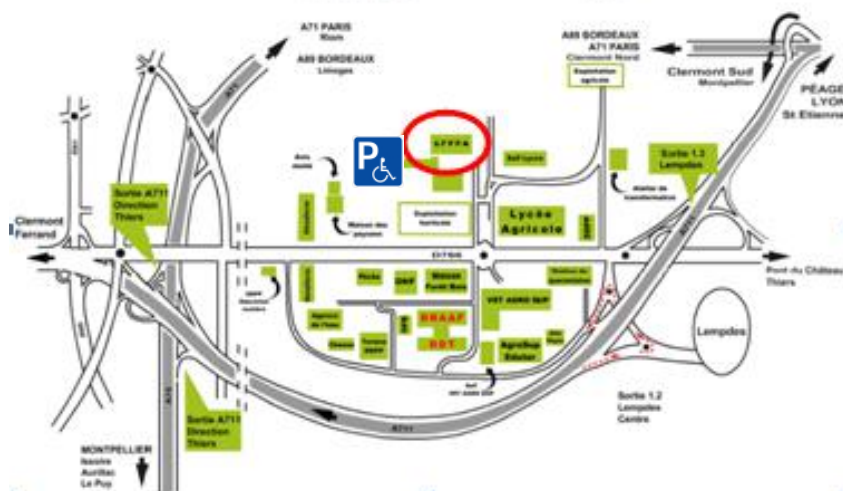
A71 PARIS
Riom

A89 BORDEAUX
Limoges

A89 BORDEAUX
A71 PARIS
Clermont Nord

Exploitation agricole

Clermont Sud
Montpellier

PÉAGE
LYON
St Etienne

LFPPA

Self lycée

Sortie 1.3
Lempdes

Sortie A711
Direction
Thiers

Clermont
Ferrand

Exploitation horticole

Lycée
Agricole

Atelier de transformation

Maison des paysans

D766

Pont du Château
Thiers

Peche

ONF

Maison
Forêt Bois

VET AGRO SUP

Agences de l'eau

DRAAF

DDT

Agroбus
Estelor

Sortie 1.2
Lempdes
Centre

Lempdes

Sortie A711
Direction
Thiers

A711

A711

A71

MONTPELLIER
Issoire
Aurillac
Le Puy